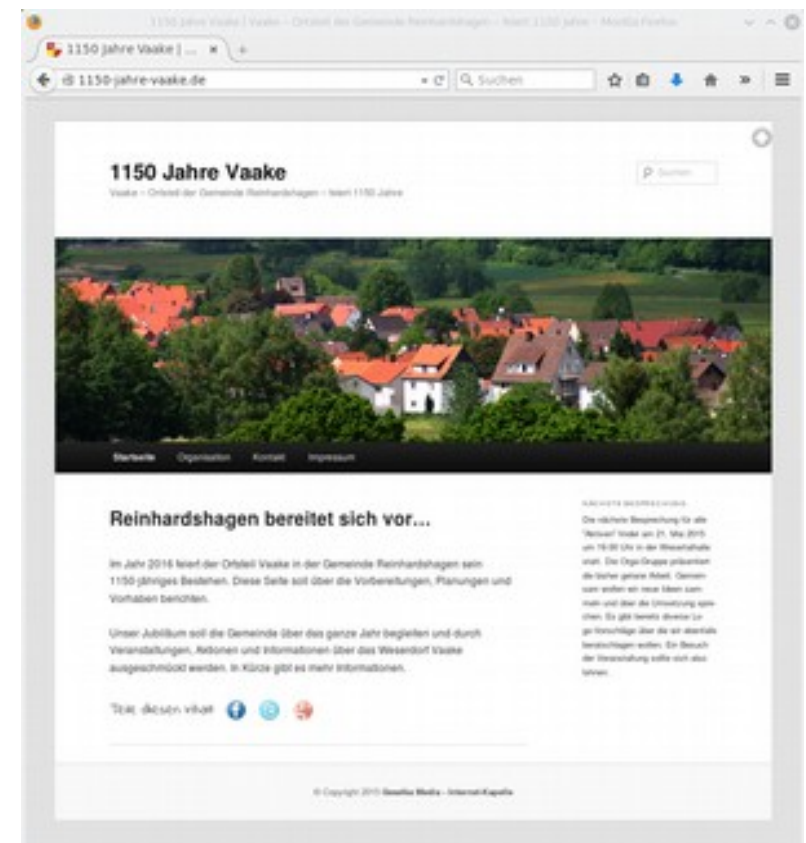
1150 Jahre Vaake | Vaake – Ortsteil der Gemeinde Reinhardshagen – feiert 1150 Jahre – Mozilla Firefox

1150 Jahre Vaake | ... ×

1150-jahre-vaake.de

Suchen

1150 Jahre Vaake

Vaake – Ortsteil der Gemeinde Reinhardshagen – feiert 1150 Jahre

Suchen

Startseite Organisation Kontakt Impressum

Reinhardshagen bereitet sich vor...

Im Jahr 2016 feiert der Ortsteil Vaake in der Gemeinde Reinhardshagen sein 1150 jähriges Bestehen. Diese Seite soll über die Vorbereitungen, Planungen und Vorhaben berichten.

Unser Jubiläum soll die Gemeinde über das ganze Jahr begleiten und durch Veranstaltungen, Aktionen und Informationen über das Weserdorf Vaake ausgeschmückt werden. In Kürze gibt es mehr Informationen.

Teile diesen Inhalt

NÄCHSTE BESPRECHUNG

Die nächste Besprechung für alle "Aktiven" findet am 21. Mai 2015 um 19:00 Uhr in der Weserhalle statt. Die Orga-Gruppe präsentiert die bisher getane Arbeit. Gemeinsam wollen wir neue Ideen sammeln und über die Umsetzung sprechen. Es gibt bereits diverse Logo-Vorschläge über die wir ebenfalls beratschlagen wollen. Ein Besuch der Veranstaltung sollte sich also lohnen.

© Copyright 2015 Gesellus Media - Internet-Kapelle